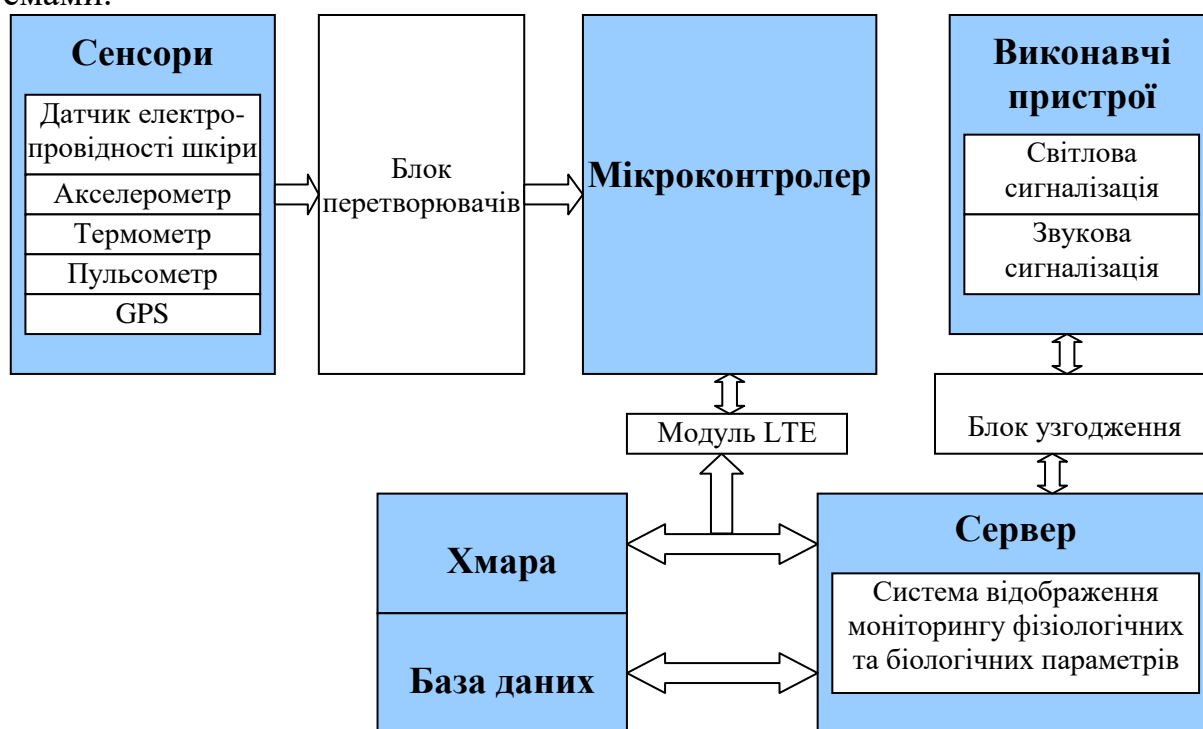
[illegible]емами.

Сенсори

Датчик електропровідності шкіри

Акселерометр

Термометр

Пульсометр

GPS

Блок перетворювачів

Мікроконтролер

Виконавчі пристрої

Світлова сигналізація

Звукова сигналізація

Модуль LTE

Блок узгодження

Хмара

База даних

Сервер

Система відображення моніторингу фізіологічних та біологічних параметрів